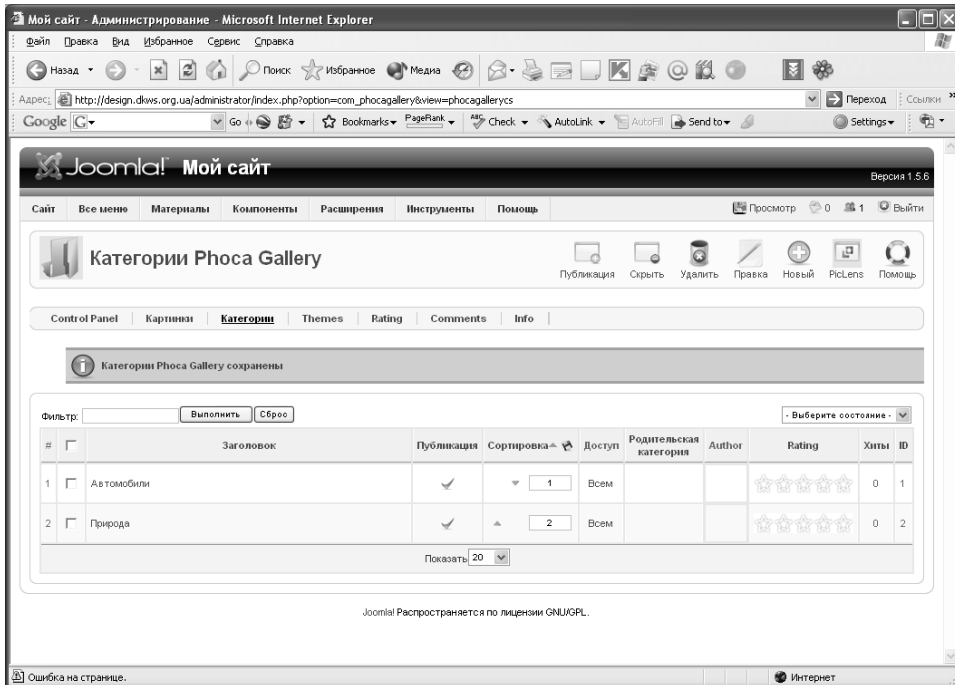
Мой сайт - Администрирование - Microsoft Internet Explorer

Файл Правка Вид Избранное Сервис Справка

Назад Поиск Избранное Медиа

Адрес http://design.dkws.org.ua/administrator/index.php?option=com_phocagallery&view=phocagallerycs Переход Ссылки

Google Go Bookmarks PageRank Check AutoLink AutoFill Send to Settings

Joomla! Мой сайт

Версия 1.5.6

Сайт Все меню Материалы Компоненты Расширения Инструменты Помощь

Просмотр 0 1 Выйти

Категории Phoca Gallery

Публикация Скрыть Удалить Правка Новый PicLens Помощь

Control Panel Картинки Категории Themes Rating Comments Info

Категории Phoca Gallery сохранены

Фильтр: Выполнить Сброс

- Выберите состояние -

| # | | Заголовок | Публикация | Сортировка | Доступ | Родительская категория | Author | Rating | Хиты | ID |
|---|---|---|---|---|---|---|---|---|---|---|
| 1 | | Автомобили | | 1 | Всем | | | | 0 | 1 |
| 2 | | Природа | | 2 | Всем | | | | 0 | 2 |

Показать 20

Joomla! Распространяется по лицензии GNU/GPL.

Ошибка на странице.

Интернет